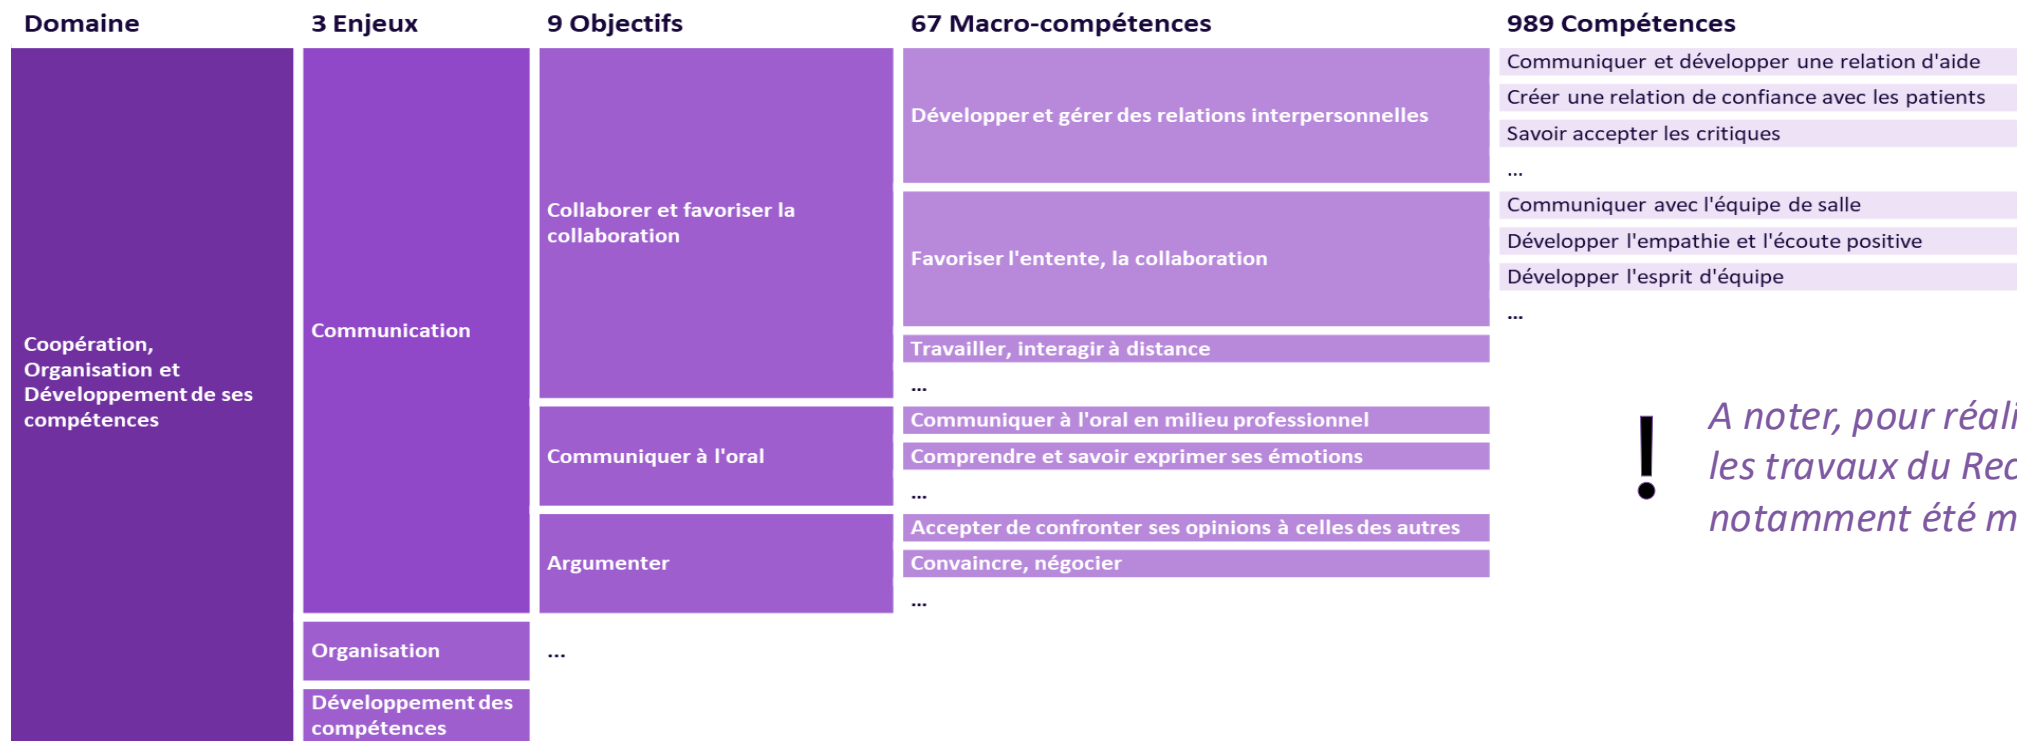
Domaine

3 Enjeux

9 Objectifs

67 Macro-compétences

989 Compétences

Coopération, Organisation et Développement de ses compétences

Communication

Collaborer et favoriser la collaboration

Développer et gérer des relations interpersonnelles

Communiquer et développer une relation d'aide

Créer une relation de confiance avec les patients

Savoir accepter les critiques

...

Favoriser l'entente, la collaboration

Communiquer avec l'équipe de salle

Développer l'empathie et l'écoute positive

Développer l'esprit d'équipe

...

Travailler, interagir à distance

...

Communiquer à l'oral

Communiquer à l'oral en milieu professionnel

Comprendre et savoir exprimer ses émotions

...

Argumenter

Accepter de confronter ses opinions à celles des autres

Convaincre, négocier

...

Organisation

...

Développement des compétences

!

A noter, pour réali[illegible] les travaux du Rec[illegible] notamment été m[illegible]